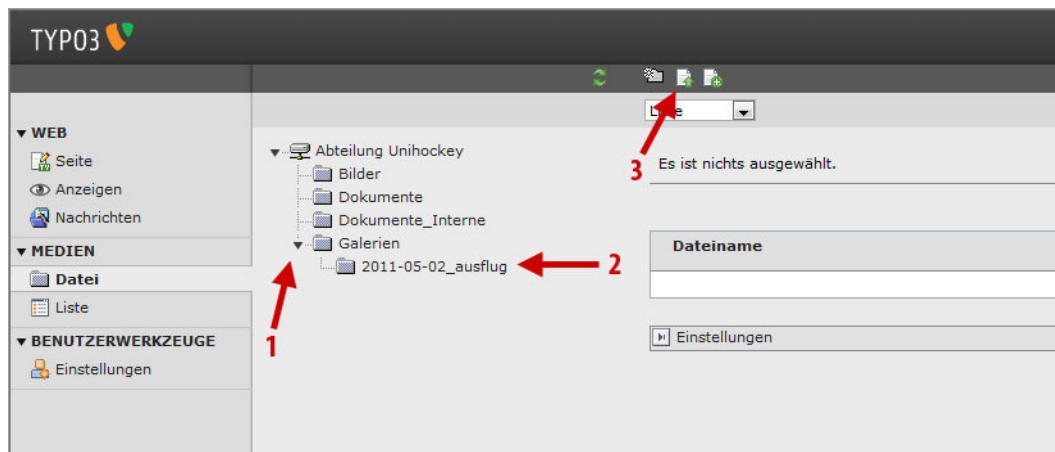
TYPO3

L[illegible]e

▼ WEB
Seite
Anzeigen
Nachrichten
▼ MEDIEN
Datei
Liste
▼ BENUTZERWERKZEUGE
Einstellungen

Abteilung Unihockey
Bilder
Dokumente
Dokumente_Interne
Galerien
2011-05-02_ausflug

1
2
3

Es ist nichts ausgewählt.

Dateiname

Einstellungen